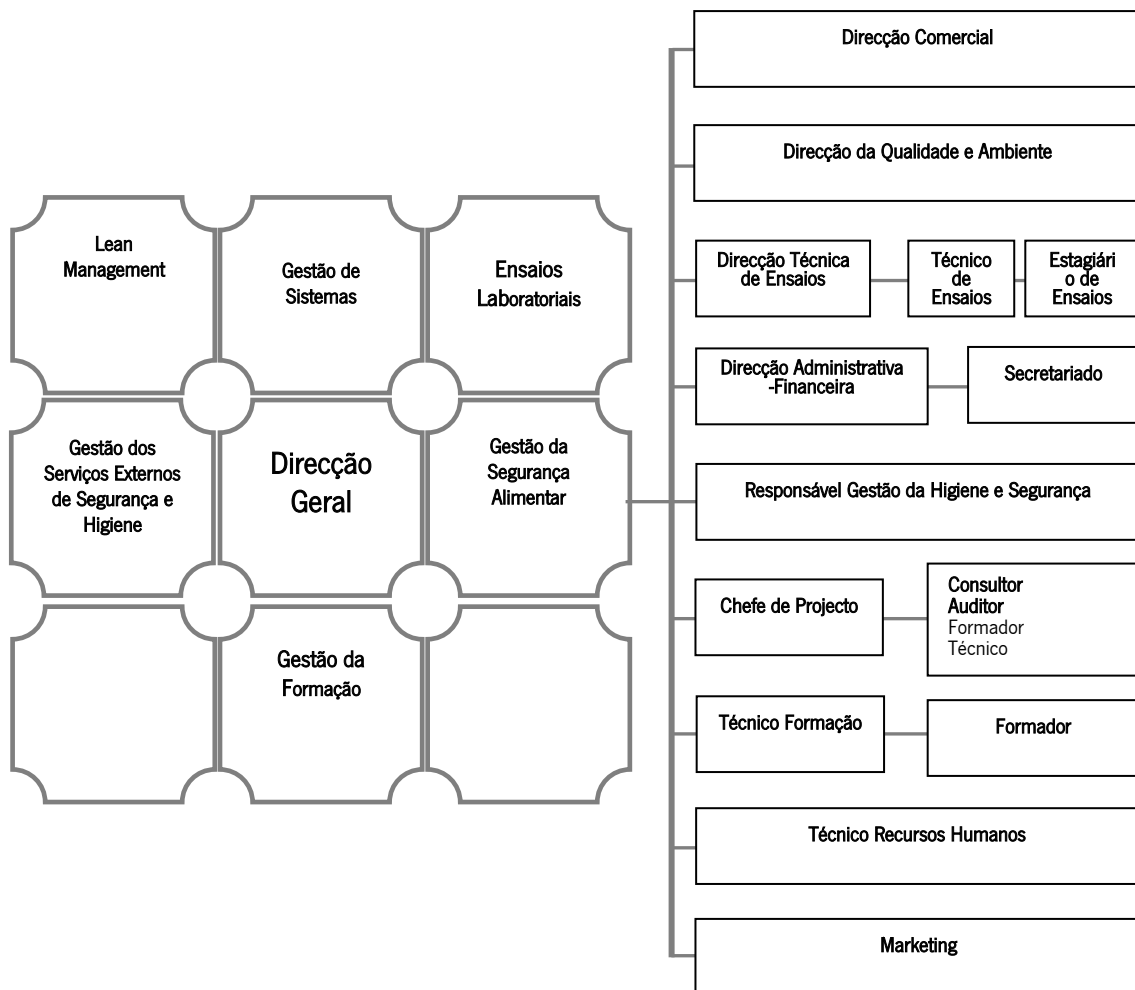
Lean Management

Gestão de Sistemas

Ensaios Laboratoriais

Gestão dos Serviços Externos de Segurança e Higiene

Direcção Geral

Gestão da Segurança Alimentar

Gestão da Formação

Direcção Comercial

Direcção da Qualidade e Ambiente

Direcção Técnica de Ensaios

Técnico de Ensaios

Estagiário de Ensaios

Direcção Administrativa -Financeira

Secretariado

Responsável Gestão da Higiene e Segurança

Chefe de Projecto

Consultor
Auditor
Formador
Técnico

Técnico Formação

Formador

Técnico Recursos Humanos

Marketing